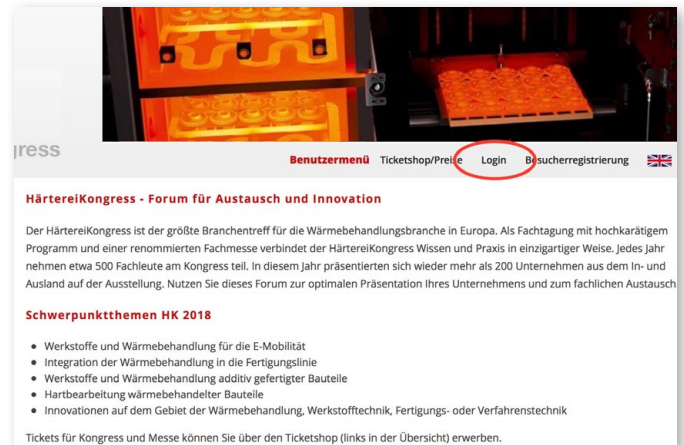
gress

Benutzermenü Ticketshop/Preise Login Besucherregistrierung

HärtereiKongress - Forum für Austausch und Innovation

Der HärtereiKongress ist der größte Branchentreff für die Wärmebehandlungsbranche in Europa. Als Fachtagung mit hochkarätigem Programm und einer renommierten Fachmesse verbindet der HärtereiKongress Wissen und Praxis in einzigartiger Weise. Jedes Jahr nehmen etwa 500 Fachleute am Kongress teil. In diesem Jahr präsentierten sich wieder mehr als 200 Unternehmen aus dem In- und Ausland auf der Ausstellung. Nutzen Sie dieses Forum zur optimalen Präsentation Ihres Unternehmens und zum fachlichen Austausch

Schwerpunktthemen HK 2018

- Werkstoffe und Wärmebehandlung für die E-Mobilität
- Integration der Wärmebehandlung in die Fertigungslinie
- Werkstoffe und Wärmebehandlung additiv gefertigter Bauteile
- Hartbearbeitung wärmebehandelter Bauteile
- Innovationen auf dem Gebiet der Wärmebehandlung, Werkstofftechnik, Fertigungs- oder Verfahrenstechnik

Tickets für Kongress und Messe können Sie über den Ticketshop (links in der Übersicht) erwerben.